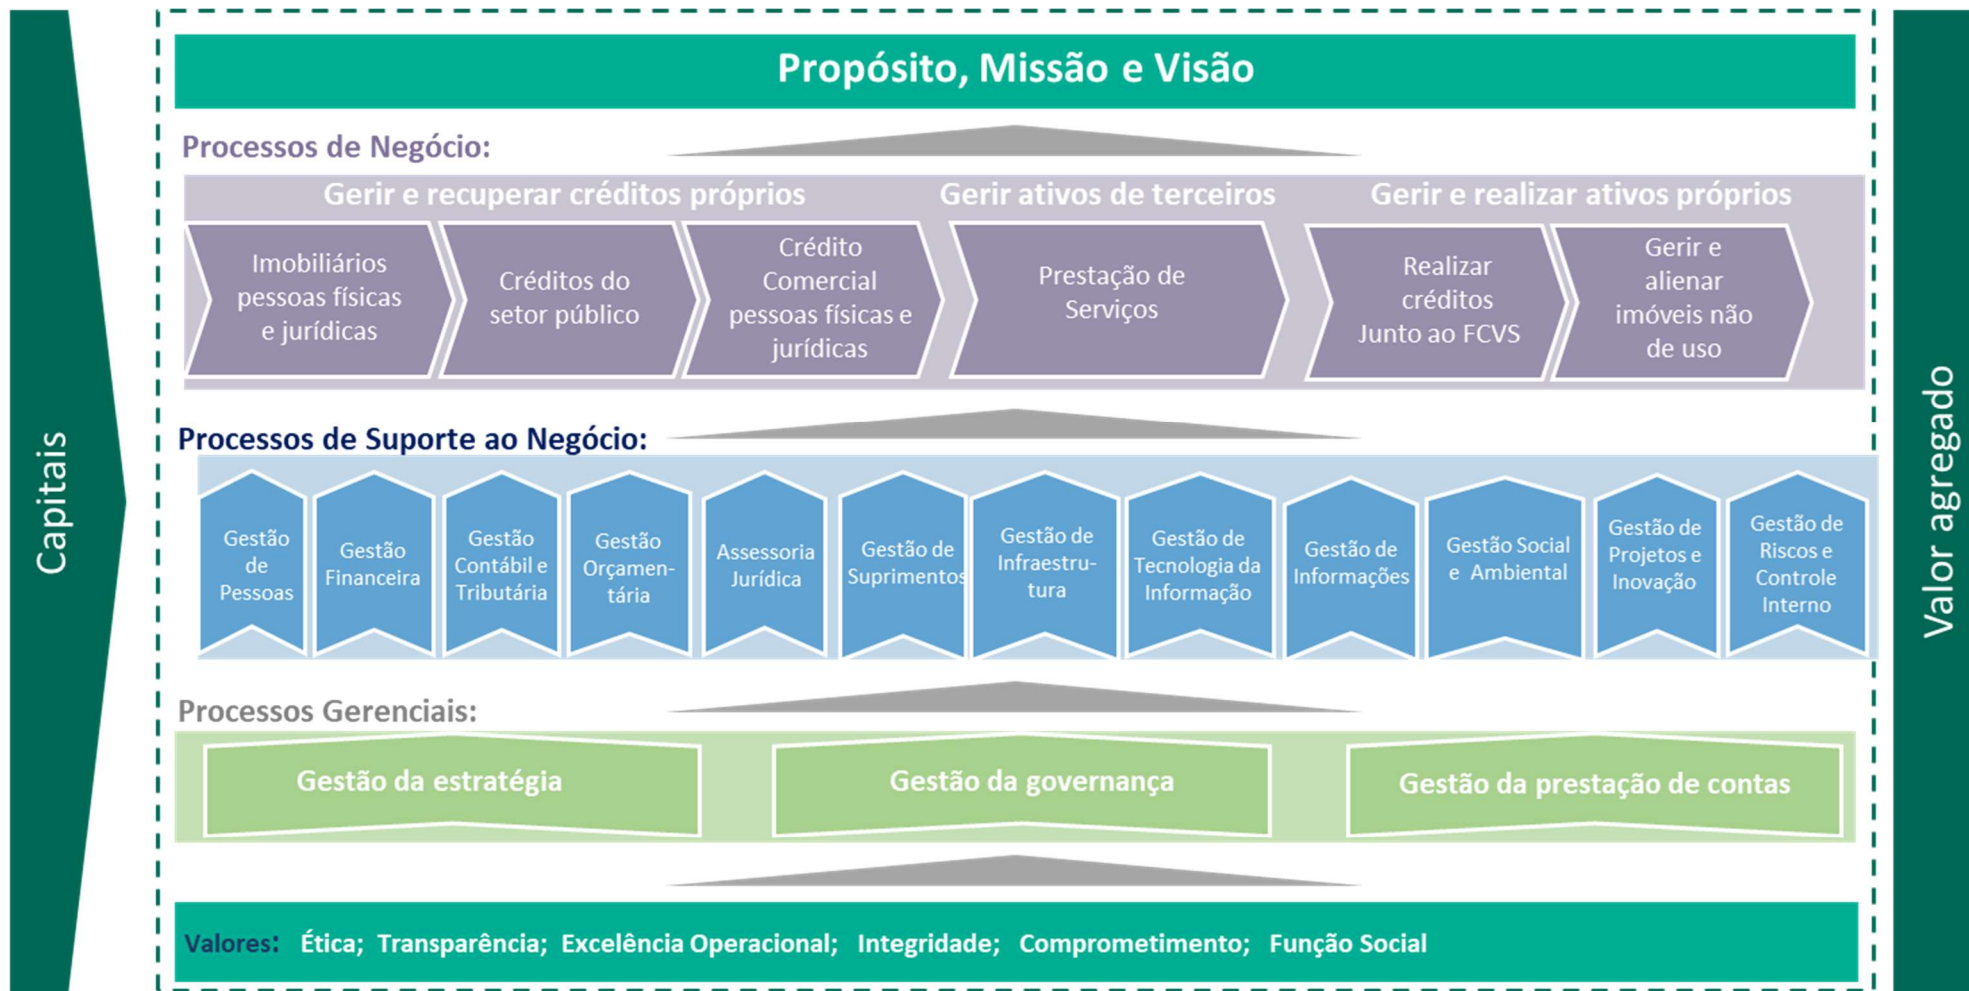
Capitais

Propósito, Missão e Visão

Processos de Negócio:

Gerir e recuperar créditos próprios

Gerir ativos de terceiros

Gerir e realizar ativos próprios

Imobiliários pessoas físicas e jurídicas

Créditos do setor público

Crédito Comercial pessoas físicas e jurídicas

Prestação de Serviços

Realizar créditos Junto ao FCVS

Gerir e alienar imóveis não de uso

Processos de Suporte ao Negócio:

Gestão de Pessoas

Gestão Financeira

Gestão Contábil e Tributária

Gestão Orçamentária

Assessoria Jurídica

Gestão de Suprimentos

Gestão de Infraestrutura

Gestão de Tecnologia da Informação

Gestão de Informações

Gestão Social e Ambiental

Gestão de Projetos e Inovação

Gestão de Riscos e Controle Interno

Processos Gerenciais:

Gestão da estratégia

Gestão da governança

Gestão da prestação de contas

Valores: Ética; Transparência; Excelência Operacional; Integridade; Comprometimento; Função Social

Valor agregado